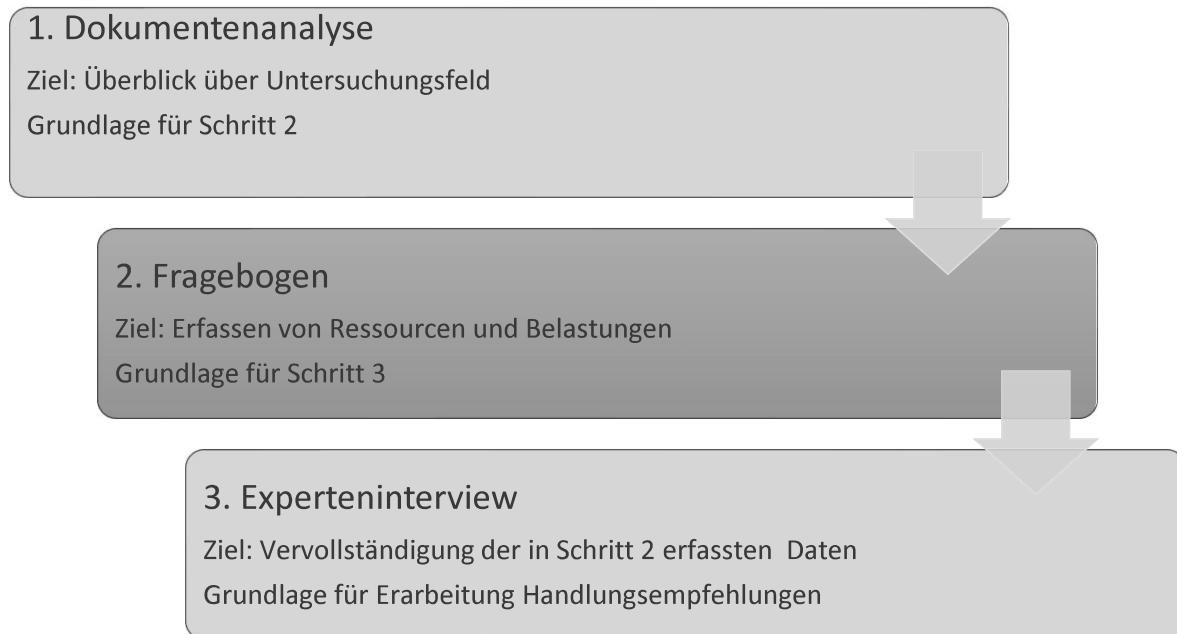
1. Dokumentenanalyse

Ziel: Überblick über Untersuchungsfeld

Grundlage für Schritt 2

2. Fragebogen

Ziel: Erfassen von Ressourcen und Belastungen

Grundlage für Schritt 3

3. Experteninterview

Ziel: Vervollständigung der in Schritt 2 erfassten Daten

Grundlage für Erarbeitung Handlungsempfehlungen